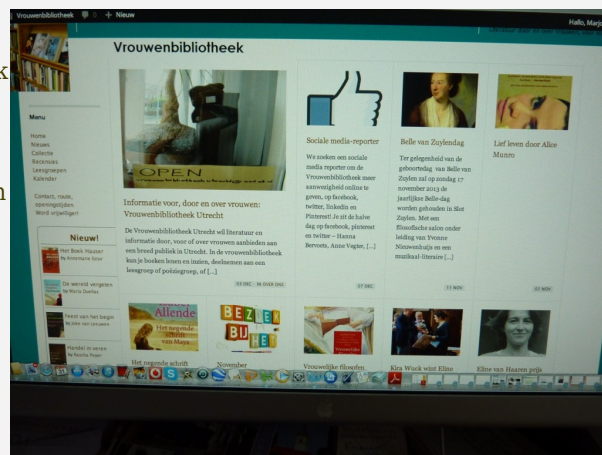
Vrouwenbibliotheek 0 + Nieuw

Hallo, Marjo

Vrouwenbibliotheek

Menu

Home
Nieuws
Collectie
Recensies
Leesgroepen
Kalender

Contact, route, openingstijden
Word vrijwilliger!

Nieuw!

Het Boek Hauser
De wereld vergeten
Feest van het begin
Handel in veren

OPEN

Informatie voor, door en over vrouwen: Vrouwenbibliotheek Utrecht

De Vrouwenbibliotheek Utrecht wil literatuur en informatie door, voor of over vrouwen aanbieden aan een breed publiek in Utrecht. In de vrouwenbibliotheek kun je boeken lenen en inzien, deelnemen aan een leesgroep of poëziegroep, of [...]

Sociale media-reporter

We zoeken een sociale media reporter om de Vrouwenbibliotheek meer aanwezigheid online te geven, op facebook, twitter, linkedin en Pinterest! Je zit de halve dag op facebook, pinterest en twitter – Hanna Bervoets, Anne Vegter, [...]

17 DEC

Belle van Zuylendag

Ter gelegenheid van de geboortedag van Belle van Zuylen zal op zondag 17 november 2013 de jaarlijkse Belle-dag worden gehouden in Slot Zuylen. Met een filosofische salon onder leiding van Yvonne Nieuwenhuijs en een muzikaal-literaire [...]

11 NOV

Lief leven door Alice Munro

01 NOV

Allende
Het negende schrift van Maya

BEZIE BIJ

Het negende schrift
November
Vrouwelijke filosofen
Kira Wuck wint Eline
Eline van Haaren prijs